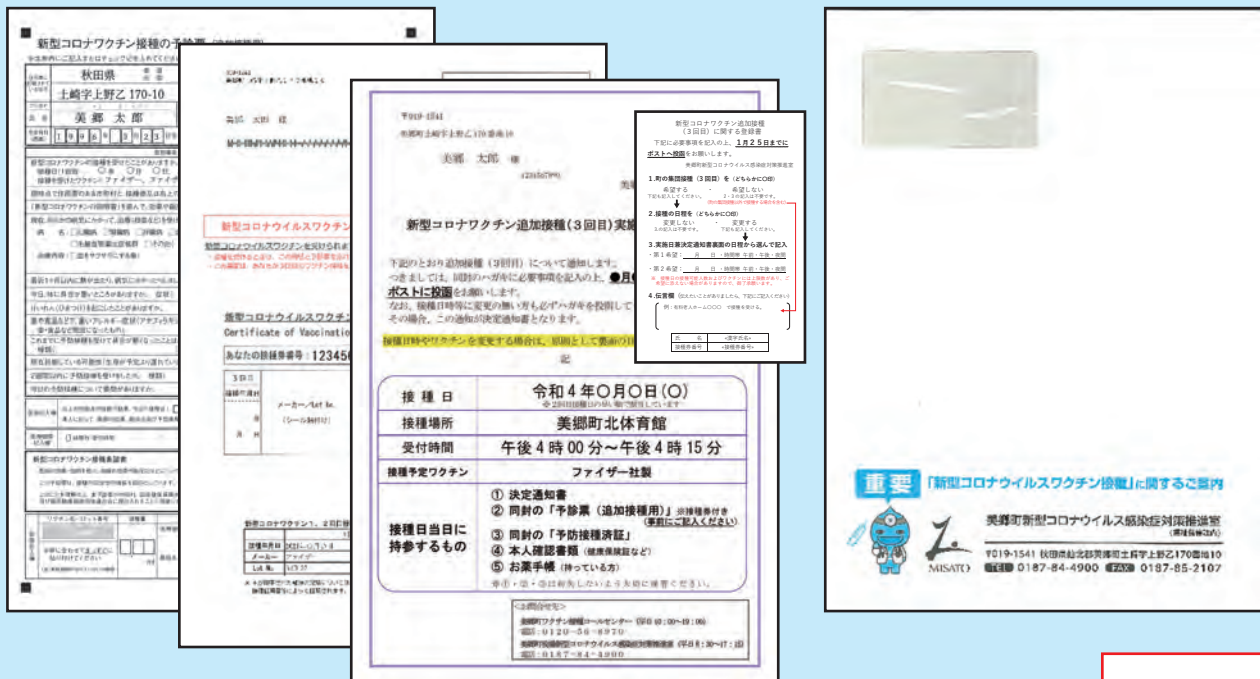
新型コロナワクチン接種の予診票

秋田県

土崎字上野乙 170-10

美郷 太郎

1 9 9 6

新型コロナウイルスワクチン

新型コロナウイルスワクチン
Certificate of Vaccination

あなたの接種券番号：123456

〒019-1541
美郷町土崎字上野乙170番地10

美郷 太郎 様

新型コロナワクチン追加接種（3回目）実施

下記のとおり追加接種（3回目）について通知します。
つきましては、同封のハガキに必要事項を記入の上、●月●
ポストに投函をお願いします。
なお、接種日時等に変更の無い方も必ずハガキを投函して
その場合、この通知が決定通知書となります。

記

| 接種日 | 令和4年○月○日（○） |
|---|---|
| 接種場所 | 美郷町北体育館 |
| 受付時間 | 午後4時00分～午後4時15分 |
| 接種予定ワクチン | ファイザー社製 |
| 接種日当日に持参するもの | ① 決定通知書<br>② 同封の「予診票（追加接種用）」（事前にご記入ください）<br>③ 同封の「予防接種済証」<br>④ 本人確認書類（健康保険証など）<br>⑤ お薬手帳（持っている方） |

新型コロナワクチン追加接種
（3回目）に関する登録書

下記に必要事項を記入の上、1月25日までにポストへ投函をお願いします。

1.町の集団接種（3回目）を（どちらかに○印）
希望する ・ 希望しない

2.接種の日程を（どちらかに○印）
変更しない ・ 変更する

3.実施日要決定通知書裏面の日程から選んで記入
・第1希望： 月 日・時間帯 午前・午後・夜間
・第2希望： 月 日・時間帯 午前・午後・夜間

4.伝言欄

重要 「新型コロナウイルスワクチン接種」に関するご案内

美郷町新型コロナウイルス感染症対策推進室

〒019-1541 秋田県仙北郡美郷町土崎字上野乙170番地10
TEL 0187-84-4900 FAX 0187-85-2107

MISATO